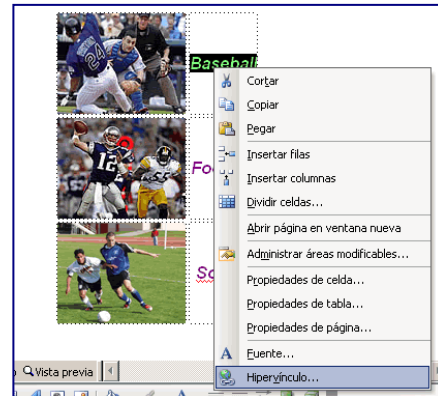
Baseball

Fo

So

Cortar
Copiar
Pegar
Insertar filas
Insertar columnas
Dividir celdas...
Abrir página en ventana nueva
Administrar áreas modificables...
Propiedades de celda...
Propiedades de tabla...
Propiedades de página...
Fuente...
Hipervínculo...

Vista previa